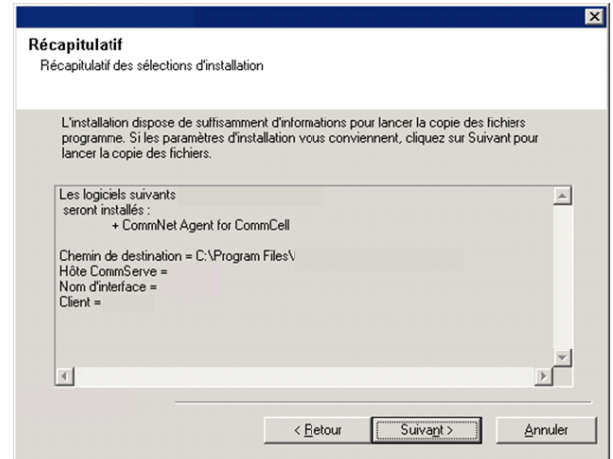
Récapitulatif
Récapitulatif des sélections d'installation

L'installation dispose de suffisamment d'informations pour lancer la copie des fichiers programme. Si les paramètres d'installation vous conviennent, cliquez sur Suivant pour lancer la copie des fichiers.

Les logiciels suivants
seront installés :
+ CommNet Agent for CommCell

Chemin de destination = C:\Program Files\
Hôte CommServe =
Nom d'interface =
Client =

< Retour
Suivant >
Annuler